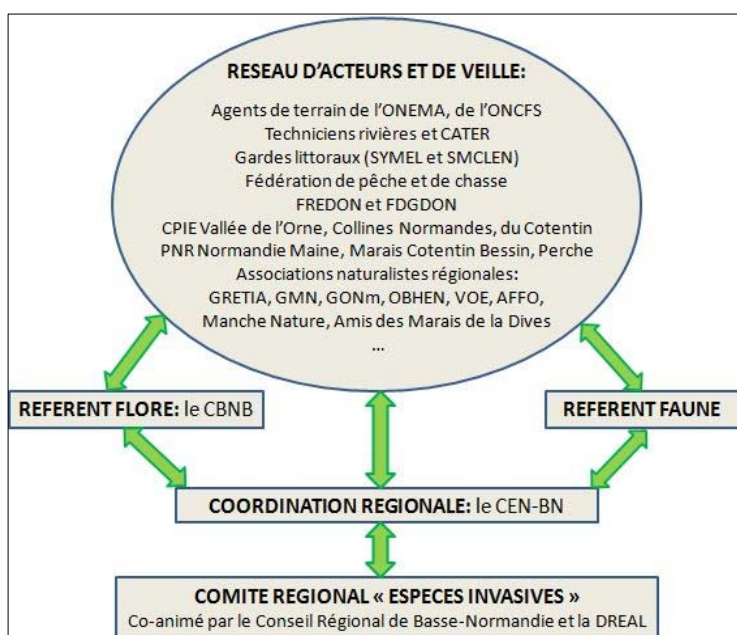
RESEAU D'ACTEURS ET DE VEILLE:

Agents de terrain de l'ONEMA, de l'ONCFS
Techniciens rivières et CATER
Gardes littoraux (SYMEL et SMCLEN)
Fédération de pêche et de chasse
FREDON et FDGDON
CPIE Vallée de l'Orne, Collines Normandes, du Cotentin
PNR Normandie Maine, Marais Cotentin Bessin, Perche
Associations naturalistes régionales:
GRETIA, GMN, GONm, OBHEN, VOE, AFFO,
Manche Nature, Amis des Marais de la Dives
...

REFERENT FLORE: le CBNB

REFERENT FAUNE

COORDINATION REGIONALE: le CEN-BN

COMITE REGIONAL « ESPECES INVASIVES »
Co-animé par le Conseil Régional de Basse-Normandie et la DREAL